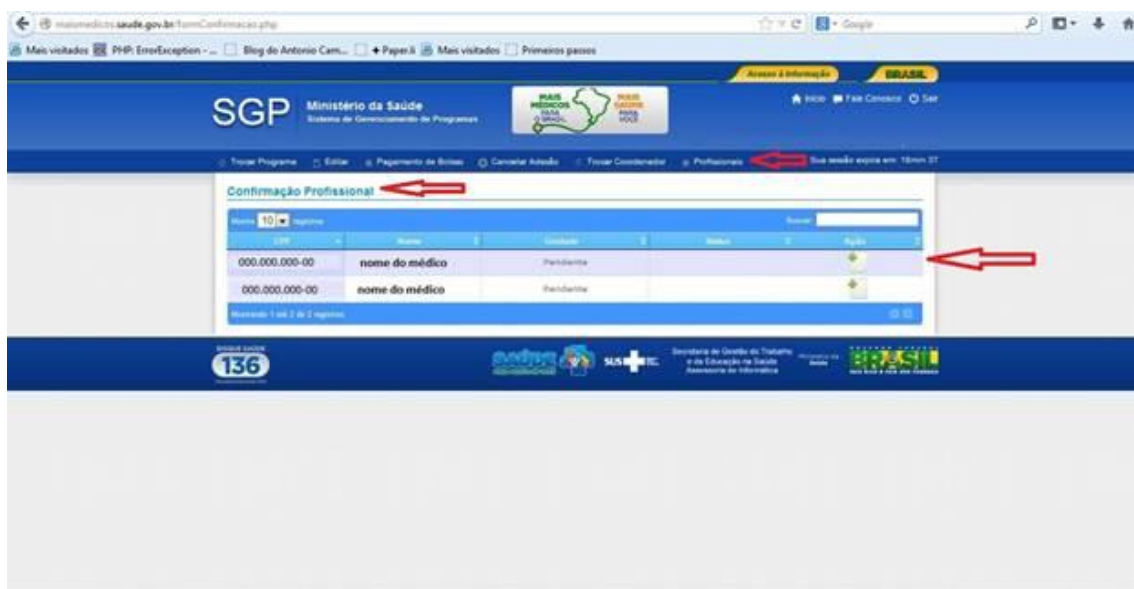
maismedicos.saude.gov.br/formConfirmacao.php

Google

Mais visitados PHP: ErrorException - ... Blog do Antonio Cam... Paper.li Mais visitados Primeiros passos

Acesso à informação BRASIL

SGP Ministério da Saúde Sistema de Gerenciamento de Programas

MAIS MÉDICOS PARA O BRASIL MAIS SAÚDE PARA VOCÊ

Início Fale Conosco Sair

Trocar Programa Editar Pagamento de Bolsas Cancelar Adesão Trocar Coordenador Profissionais Sua sessão expira em: 18min 37

Confirmação Profissional

Mostrar 10 registros Buscar:

| CPF | Nome | Situação | Status | Ação |
|---|---|---|---|---|
| 000.000.000-00 | nome do médico | Pendente | | |
| 000.000.000-00 | nome do médico | Pendente | | |

Mostrando 1 até 2 de 2 registros

DISQUE SAÚDE 136

SUS

Secretaria de Gestão do Trabalho e da Educação na Saúde Assessoria de Informática

Ministério da Saúde

BRASIL